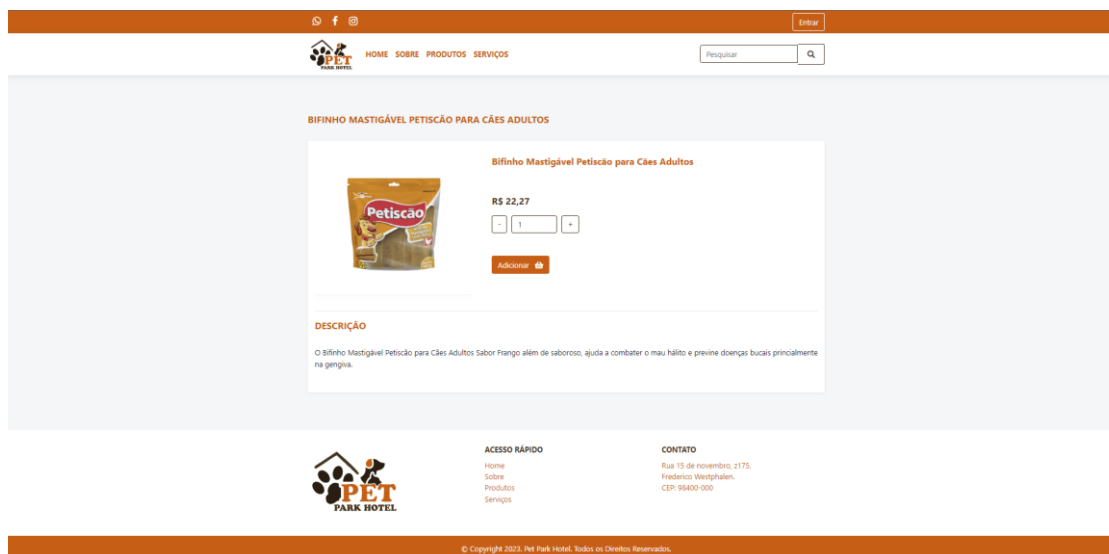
Entrar

PET PARK HOTEL

HOME SOBRE PRODUTOS SERVIÇOS

Pesquisar

BIFINHO MASTIGÁVEL PETISCÃO PARA CÃES ADULTOS

Petiscão

Bifinho Mastigável Petiscão para Cães Adultos

R$ 22,27

- 1 +

Adicionar

DESCRIÇÃO

O Bifinho Mastigável Petiscão para Cães Adultos Sabor Frango além de saboroso, ajuda a combater o mau hálito e previne doenças bucais principalmente na gengiva.

PET PARK HOTEL

ACESSO RÁPIDO
Home
Sobre
Produtos
Serviços

CONTATO
Rua 15 de novembro, z175.
Frederico Westphalen.
CEP: 98400-000

© Copyright 2023. Pet Park Hotel. Todos os Direitos Reservados.